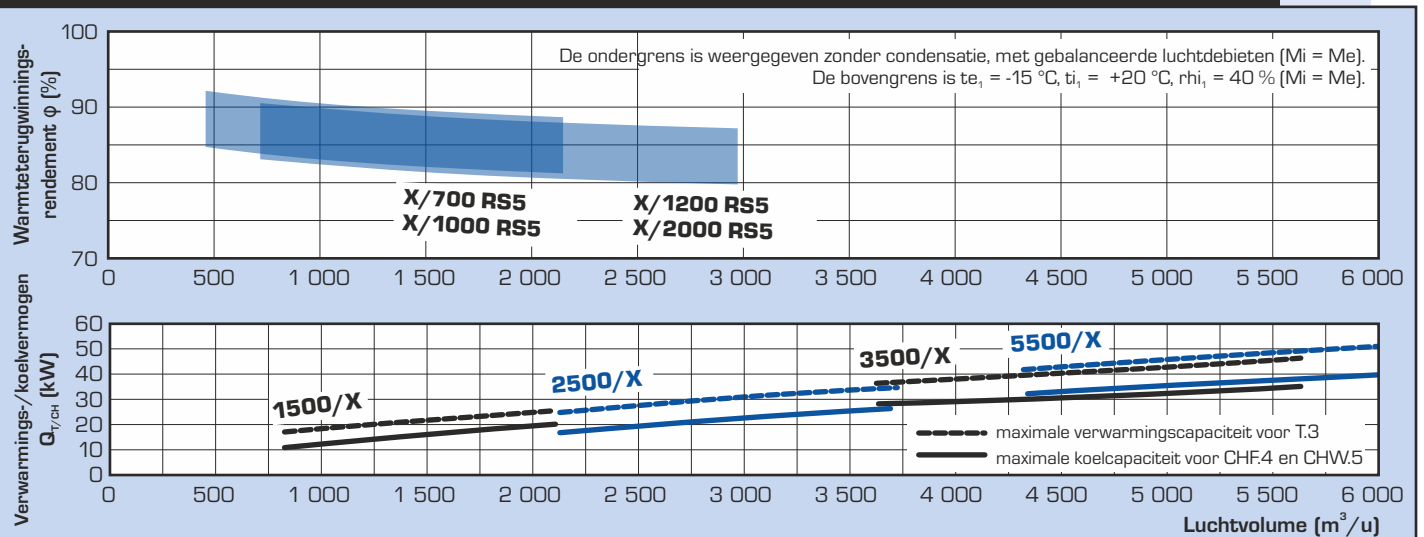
Warmteterugwinnings-rendement φ (%)

100
90
80
70

De ondergrens is weergegeven zonder condensatie, met gebalanceerde luchtdebieten (Mi = Me).
De bovengrens is te$_1$ = -15 °C, ti$_1$ = +20 °C, rhi$_1$ = 40 % (Mi = Me).

X/700 RS5
X/1000 RS5
X/1200 RS5
X/2000 RS5

0 500 1 000 1 500 2 000 2 500 3 000 3 500 4 000 4 500 5 000 5 500 6 000

Verwarmings-/koelvermogen $Q_{T/CH}$ (kW)

60
50
40
30
20
10
0

1500/X
2500/X
3500/X
5500/X

maximale verwarmingscapaciteit voor T.3
maximale koelcapaciteit voor CHF.4 en CHW.5

0 500 1 000 1 500 2 000 2 500 3 000 3 500 4 000 4 500 5 000 5 500 6 000

Luchtvolume (m$^3$/u)